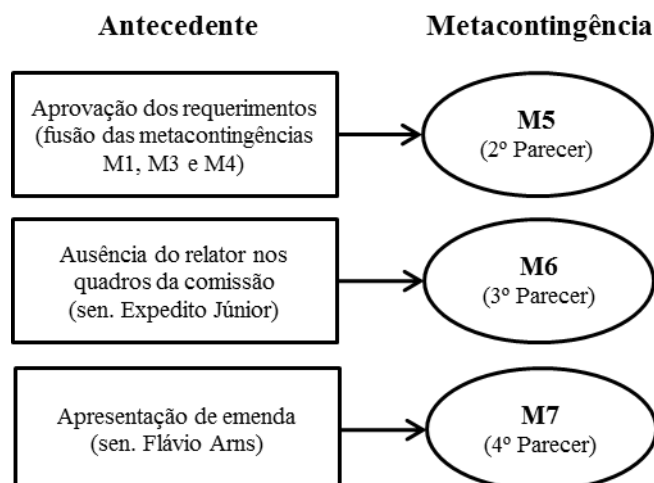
Antecedente

Metacontingência

Aprovação dos requerimentos (fusão das metacontingências M1, M3 e M4)

M5
(2º Parecer)

Ausência do relator nos quadros da comissão (sen. Expedito Júnior)

M6
(3º Parecer)

Apresentação de emenda (sen. Flávio Arns)

M7
(4º Parecer)